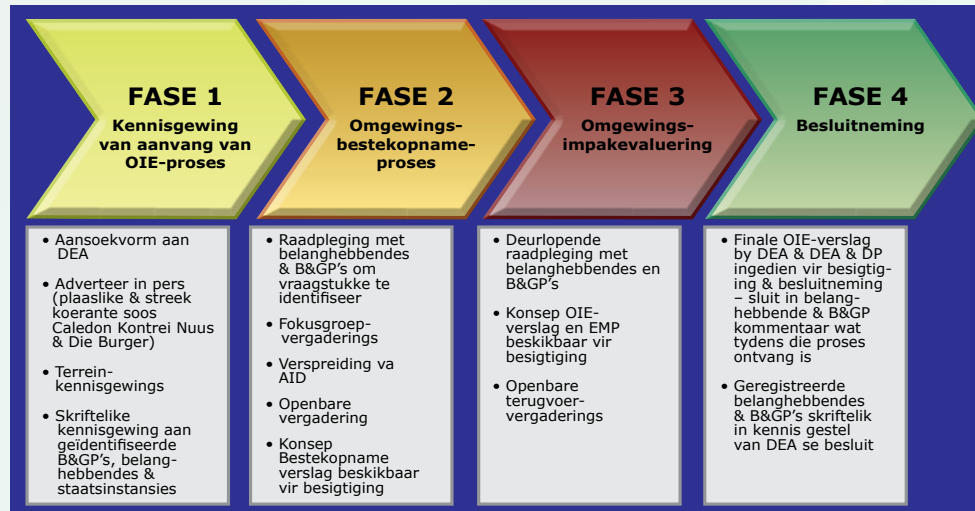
FASE 1
Kennisgewing van aanvang van OIE-proses

FASE 2
Omgewingsbestekopnameproses

FASE 3
Omgewingsimpakevaluering

FASE 4
Besluitneming

• Aansoekvorm aan DEA
• Adverteer in pers (plaaslike & streek koerante soos Caledon Kontrei Nuus & Die Burger)
• Terreinkennisgewings
• Skriftelike kennisgewing aan geïdentifiseerde B&GP's, belanghebbendes & staatsinstansies

• Raadpleging met belanghebbendes & B&GP's om vraagstukke te identifiseer
• Fokusgroepvergaderings
• Verspreiding va AID
• Openbare vergadering
• Konsep Bestekopname verslag beskikbaar vir besigtiging

• Deurlopende raadpleging met belanghebbendes en B&GP's
• Konsep OIE-verslag en EMP beskikbaar vir besigtiging
• Openbare terugvoervergaderings

• Finale OIE-verslag by DEA & DEA & DP ingedien vir besigtiging & besluitneming – sluit in belanghebbende & B&GP kommentaar wat tydens die proses ontvang is
• Geregistreerde belanghebbendes & B&GP's skriftelik in kennis gestel van DEA se besluit